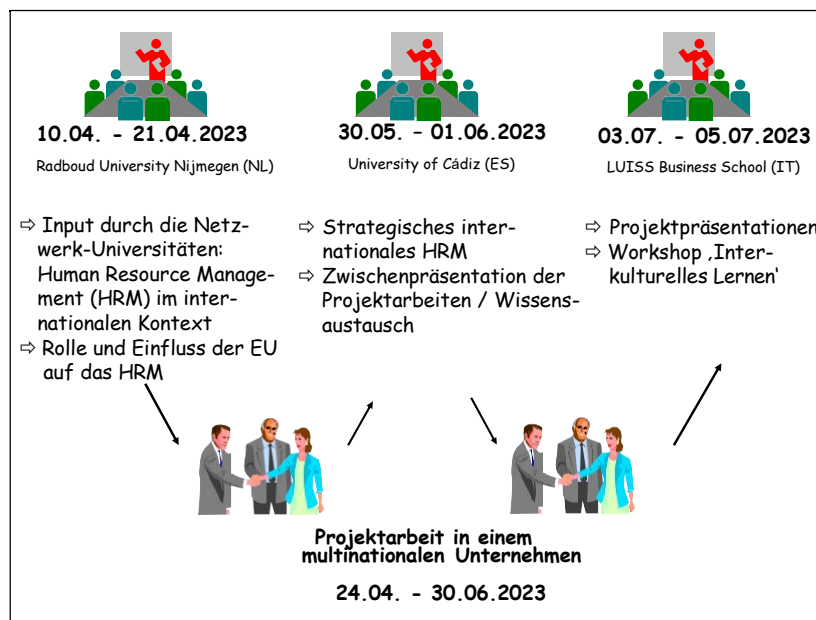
10.04. - 21.04.2023

Radboud University Nijmegen (NL)

30.05. - 01.06.2023

University of Cádiz (ES)

03.07. - 05.07.2023

LUISS Business School (IT)

⇨ Input durch die Netzwerk-Universitäten: Human Resource Management (HRM) im internationalen Kontext
⇨ Rolle und Einfluss der EU auf das HRM

⇨ Strategisches internationales HRM
⇨ Zwischenpräsentation der Projektarbeiten / Wissensaustausch

⇨ Projektpräsentationen
⇨ Workshop ‚Interkulturelles Lernen'

Projektarbeit in einem multinationalen Unternehmen

24.04. - 30.06.2023